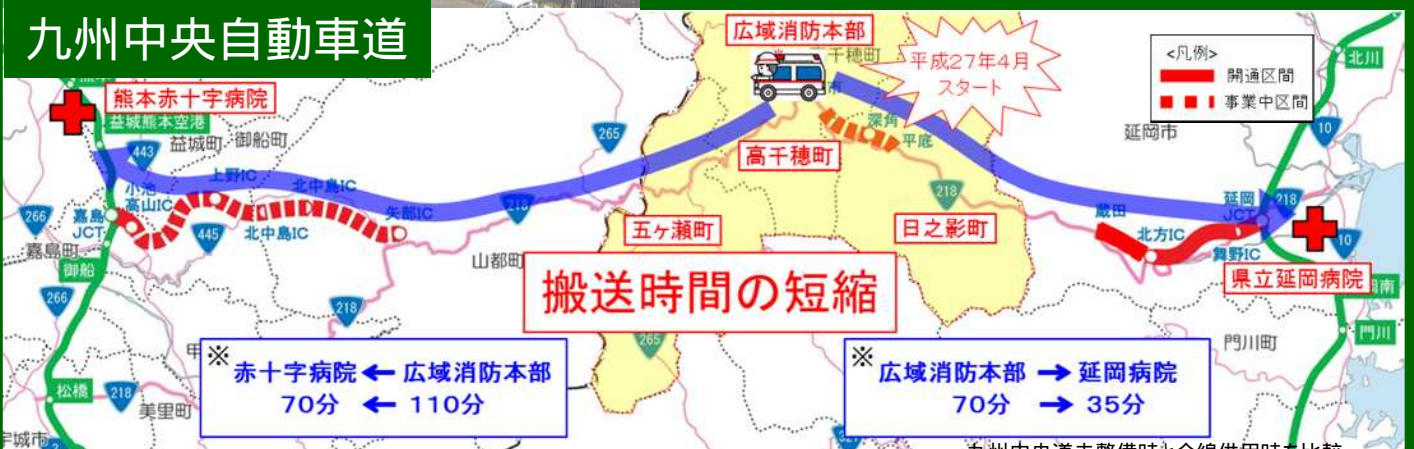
九州中央自動車道

熊本赤十字病院
益城熊本空港
益城町
御船町
443
小池高山IC
嘉島JCT
嘉島町
御船
266
266
松橋
218
美里町
宇城市
上野IC
北中島IC
北中島IC
矢部IC
445
218
218
265
山都町
五ヶ瀬町
265
広域消防本部
千穂町
平成27年4月スタート
高千穂町
深角
平底
218
日之影町
<凡例>
開通区間
事業中区間
北川
10
延岡市
蔵田
北方IC
延岡JCT
舞野IC
218
10
県立延岡病院
門川町
門川

搬送時間の短縮

※
赤十字病院 ← 広域消防本部
70分 ← 110分

※
広域消防本部 → 延岡病院
70分 → 35分

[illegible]